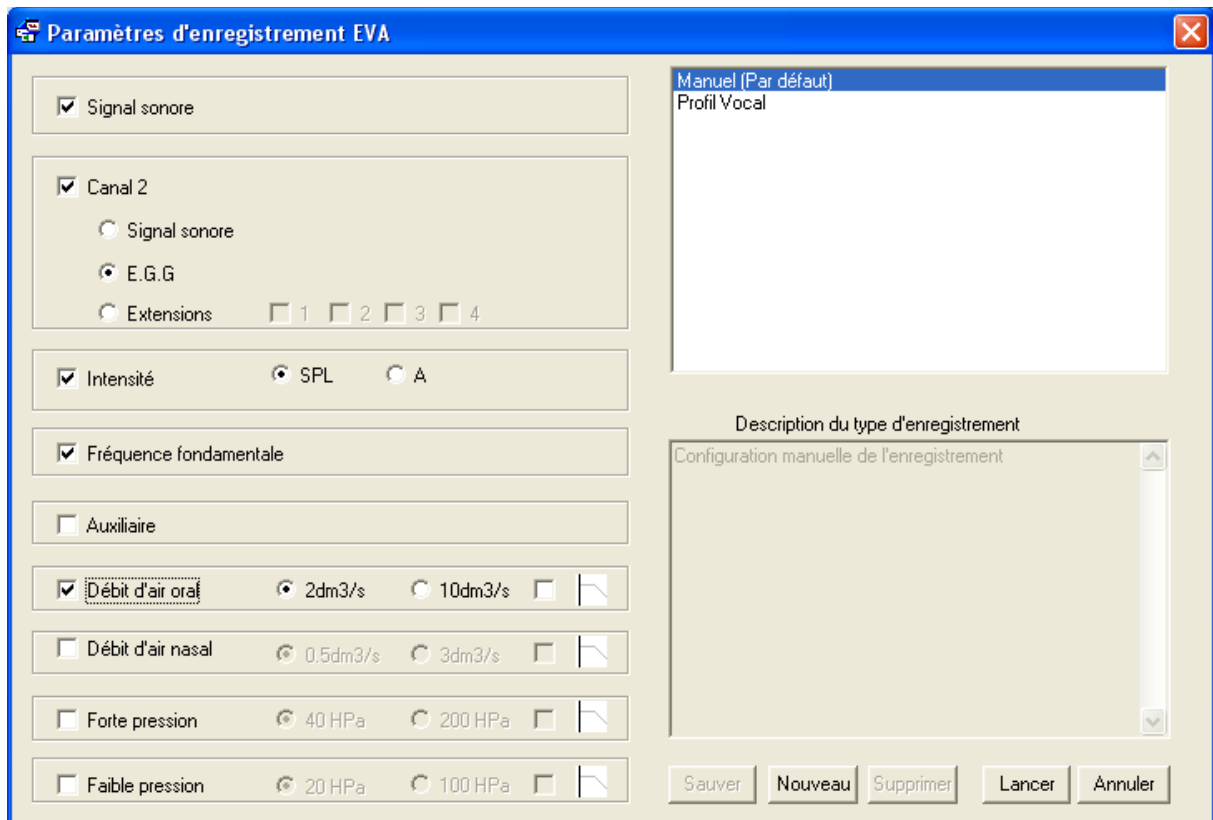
Paramètres d'enregistrement EVA

Signal sonore

Canal 2

Signal sonore

E.G.G

Extensions 1 2 3 4

Intensité SPL A

Fréquence fondamentale

Auxiliaire

Débit d'air oral 2dm3/s 10dm3/s

Débit d'air nasal 0.5dm3/s 3dm3/s

Forte pression 40 HPa 200 HPa

Faible pression 20 HPa 100 HPa

Manuel (Par défaut)
Profil Vocal

Description du type d'enregistrement

Configuration manuelle de l'enregistrement

Sauver Nouveau Supprimer Lancer Annuler